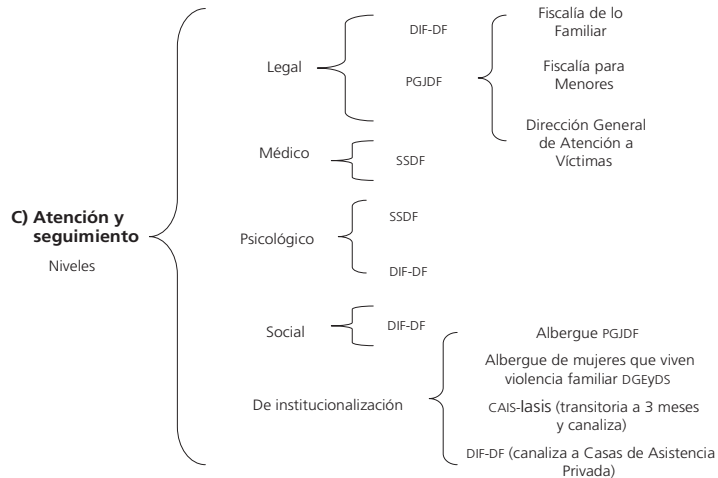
C) Atención y seguimiento

Niveles

Legal

DIF-DF

PGJDF

Fiscalía de lo Familiar

Fiscalía para Menores

Dirección General de Atención a Víctimas

Médico

SSDF

Psicológico

SSDF

DIF-DF

Social

DIF-DF

De institucionalización

Albergue PGJDF

Albergue de mujeres que viven violencia familiar DGEyDS

CAIS-Iasis (transitoria a 3 meses y canaliza)

DIF-DF (canaliza a Casas de Asistencia Privada)